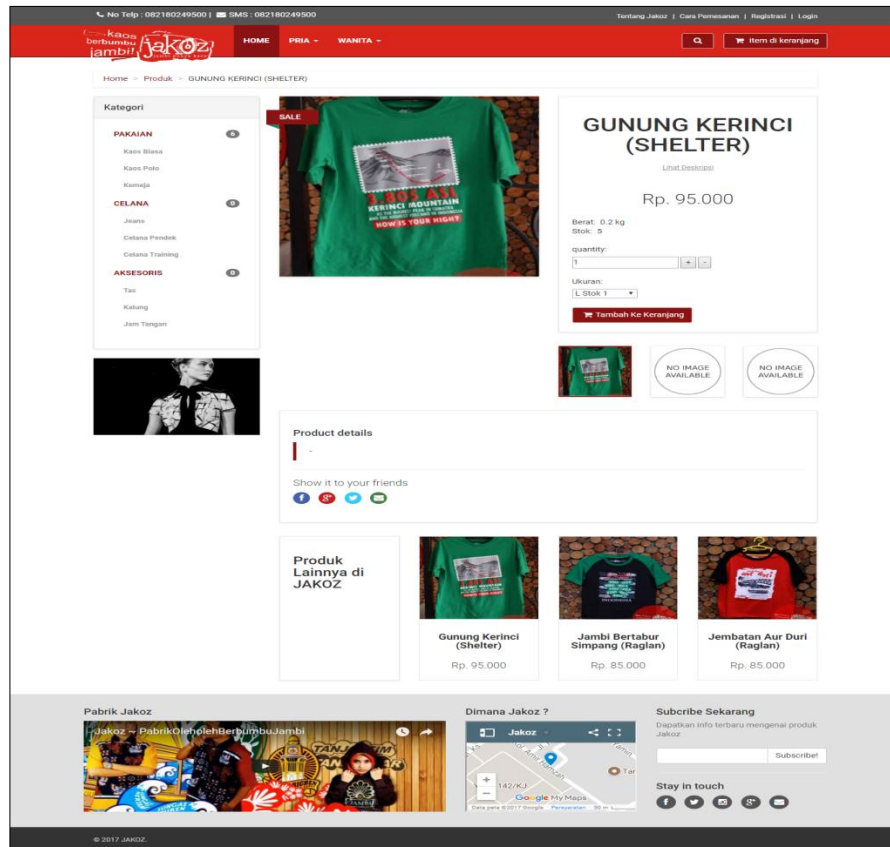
No Telp : 082180249500 | SMS : 082180249500

Tentang Jakoz | Cara Pemesanan | Registrasi | Login

kaos berbumbu jambi! JAKOZ

HOME PRIA WANITA

Item di keranjang

Home > Produk > GUNUNG KERINCI (SHELTER)

Kategori

PAKAIAN 6
Kaos Biasa
Kaos Polo
Kemeja

CELANA 0
Jeans
Celana Pendek
Celana Training

AKSESORIS 0
Tas
Kalung
Jam Tangan

SALE

KAOS ASI KERINCI MOUNTAIN HOW IS YOUR HIGHT

GUNUNG KERINCI (SHELTER)

Lihat Deskripsi

Rp. 95.000

Berat: 0.2 kg
Stok: 5

quantity:
1 + -

Ukuran:
L Stok 1

Tambah Ke Keranjang

NO IMAGE AVAILABLE

NO IMAGE AVAILABLE

Product details

-

Show it to your friends

Produk Lainnya di JAKOZ

Gunung Kerinci (Shelter)
Rp. 95.000

Jambi Bertabur Simpang (Raglan)
Rp. 85.000

Jembatan Aur Duri (Raglan)
Rp. 85.000

Pabrik Jakoz

Jakoz ~ PabrikOleholehBerbumbuJambi

Dimana Jakoz ?

Jakoz

142/KJ

Google My Maps

Subcribe Sekarang

Dapatkan info terbaru mengenai produk Jakoz

Subscribe!

Stay in touch

© 2017 JAKOZ.